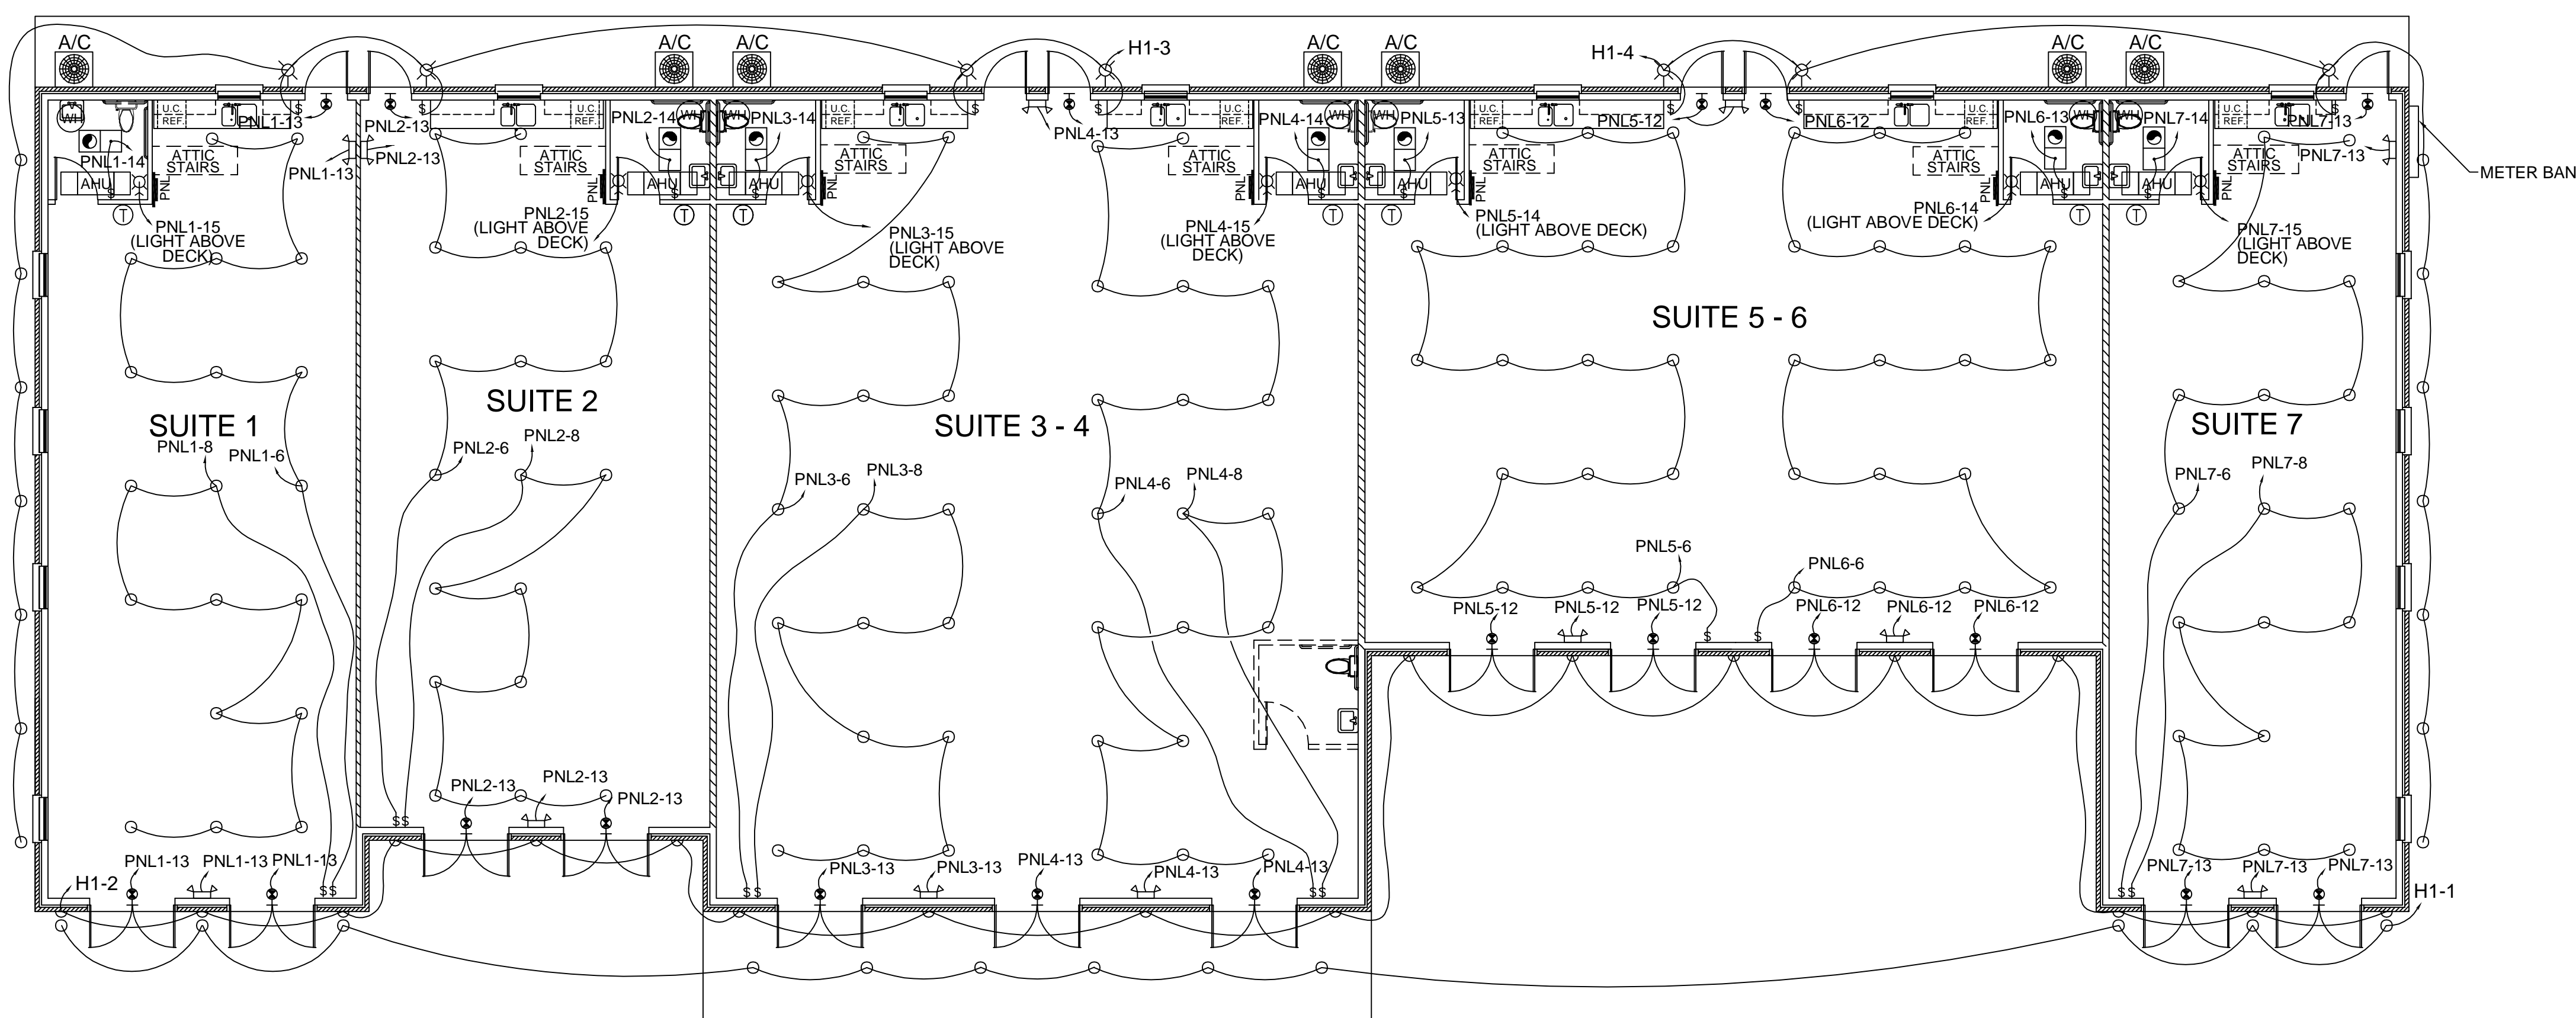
A/C
A/C
A/C
A/C
A/C
A/C
A/C
H1-3
H1-4
WH
U.C. REF.
PNL1-13
PNL2-13
PNL1-14
ATTIC STAIRS
PNL1-13
PNL2-13
AHU
PNL
PNL1-15 (LIGHT ABOVE DECK)
U.C. REF.
PNL2-14
WH
WH
PNL3-14
U.C. REF.
ATTIC STAIRS
PNL2-15 (LIGHT ABOVE DECK)
PNL
AHU
AHU
PNL
PNL3-15 (LIGHT ABOVE DECK)
PNL4-13
U.C. REF.
ATTIC STAIRS
PNL4-14
WH
WH
PNL5-13
PNL4-15 (LIGHT ABOVE DECK)
PNL
AHU
AHU
PNL
U.C. REF.
PNL5-12
ATTIC STAIRS
PNL5-14 (LIGHT ABOVE DECK)
PNL6-12
U.C. REF.
ATTIC STAIRS
PNL6-14 (LIGHT ABOVE DECK)
PNL6-13
WH
WH
PNL7-14
PNL
AHU
AHU
PNL
U.C. REF.
PNL7-13
ATTIC STAIRS
PNL7-13
PNL7-15 (LIGHT ABOVE DECK)
METER BAN
SUITE 1
SUITE 2
SUITE 3 - 4
SUITE 5 - 6
SUITE 7
PNL1-8
PNL1-6
PNL2-6
PNL2-8
PNL3-6
PNL3-8
PNL4-6
PNL4-8
PNL5-6
PNL6-6
PNL7-6
PNL7-8
PNL5-12
PNL5-12
PNL5-12
PNL6-12
PNL6-12
PNL6-12
PNL2-13
PNL2-13
PNL2-13
H1-2
PNL1-13
PNL1-13
PNL1-13
PNL3-13
PNL3-13
PNL4-13
PNL4-13
PNL4-13
PNL7-13
PNL7-13
PNL7-13
H1-1